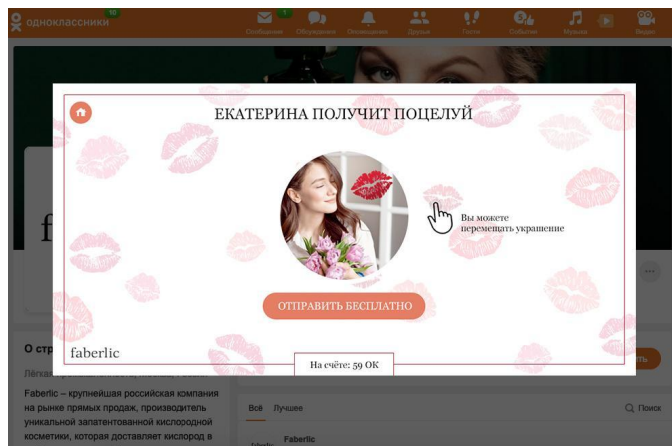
одноклассники 10
Сообщения 1 Обсуждения Оповещения Друзья Гости События Музыка Видео

ЕКАТЕРИНА ПОЛУЧИТ ПОЦЕЛУЙ

Вы можете перемещать украшение

ОТПРАВИТЬ БЕСПЛАТНО

faberlic

На счёте: 59 ОК

f

О стр

Лёгка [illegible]

Faberlic – крупнейшая российская компания на рынке прямых продаж, производитель уникальной запатентованной кислородной косметики, которая доставляет кислород в

Всё Лучшее

Поиск

Faberlic

ть